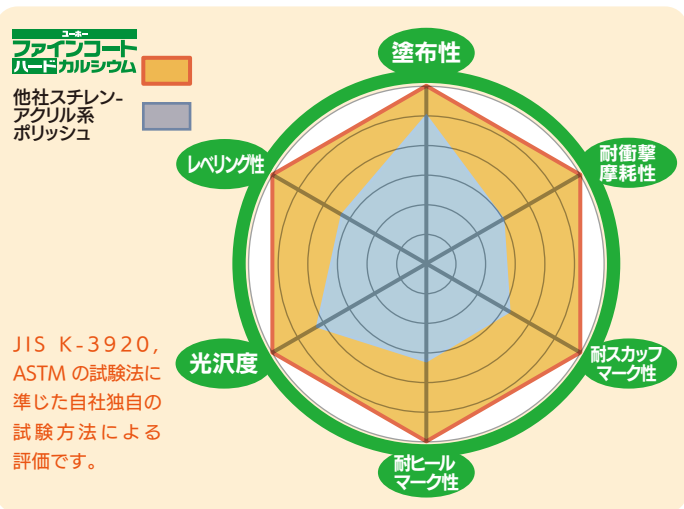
ユーホー
ファインコート
ハードカルシウム

他社スチレン-
アクリル系
ポリッシュ

塗布性

耐衝撃
摩耗性

レベリング性

耐スカッフ
マーク性

光沢度

耐ヒール
マーク性

JIS K-3920, ASTMの試験法に準じた自社独自の試験方法による評価です。